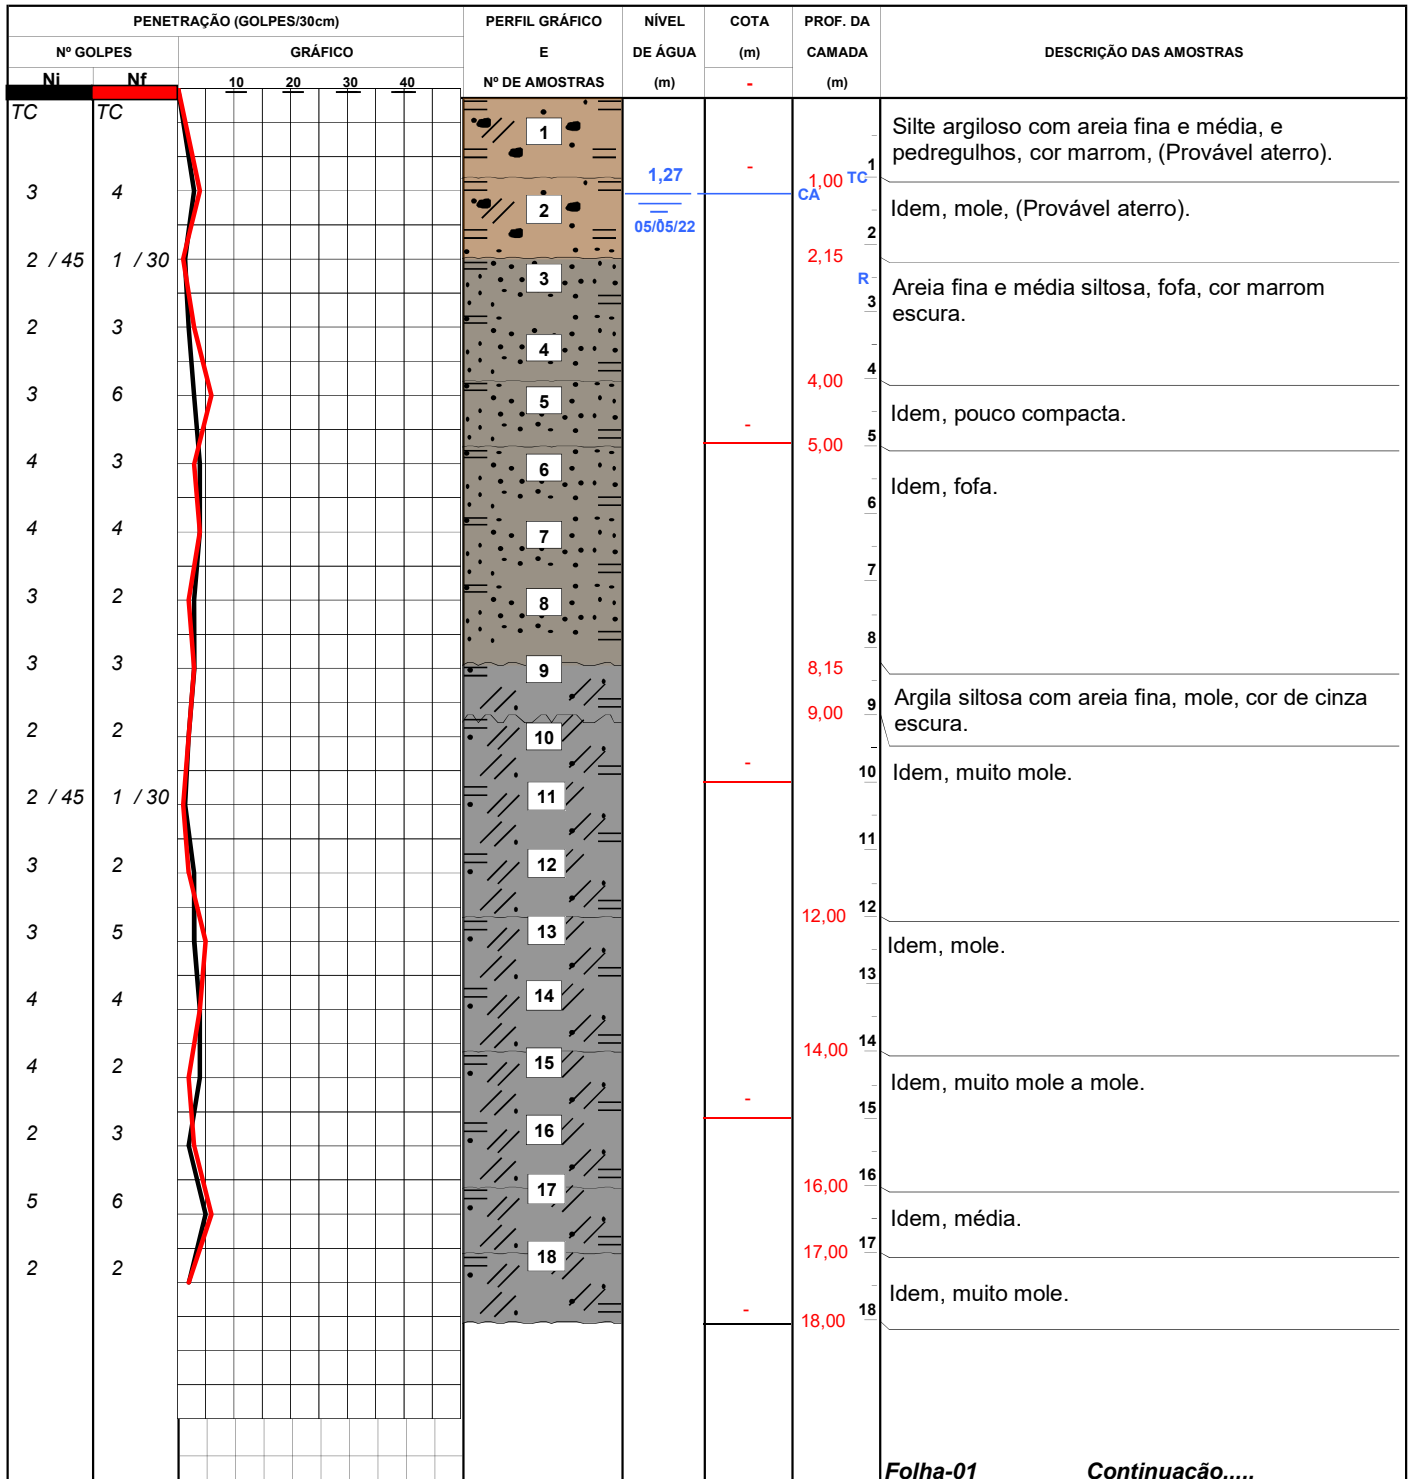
PENETRAÇÃO (GOLPES/30cm)

Nº GOLPES

GRÁFICO

Ni Nf

10 20 30 40

PERFIL GRÁFICO E Nº DE AMOSTRAS

NÍVEL DE ÁGUA (m)

COTA (m)

-

PROF. DA CAMADA (m)

DESCRIÇÃO DAS AMOSTRAS

| Ni | Nf |
|---|---|
| TC | TC |
| 3 | 4 |
| 2 / 45 | 1 / 30 |
| 2 | 3 |
| 3 | 6 |
| 4 | 3 |
| 4 | 4 |
| 3 | 2 |
| 3 | 3 |
| 2 | 2 |
| 2 / 45 | 1 / 30 |
| 3 | 2 |
| 3 | 5 |
| 4 | 4 |
| 4 | 2 |
| 2 | 3 |
| 5 | 6 |
| 2 | 2 |

1 2 3 4 5 6 7 8 9 10 11 12 13 14 15 16 17 18

1,27

05/05/22

-

-

-

-

-

1,00 TC

CA

2,15

R

4,00

5,00

8,15

9,00

12,00

14,00

16,00

17,00

18,00

1 2 3 4 5 6 7 8 9 10 11 12 13 14 15 16 17 18

Silte argiloso com areia fina e média, e pedregulhos, cor marrom, (Provável aterro).

Idem, mole, (Provável aterro).

Areia fina e média siltosa, fofa, cor marrom escura.

Idem, pouco compacta.

Idem, fofa.

Argila siltosa com areia fina, mole, cor de cinza escura.

Idem, muito mole.

Idem, mole.

Idem, muito mole a mole.

Idem, média.

Idem, muito mole.

Folha-01 Continuação.....